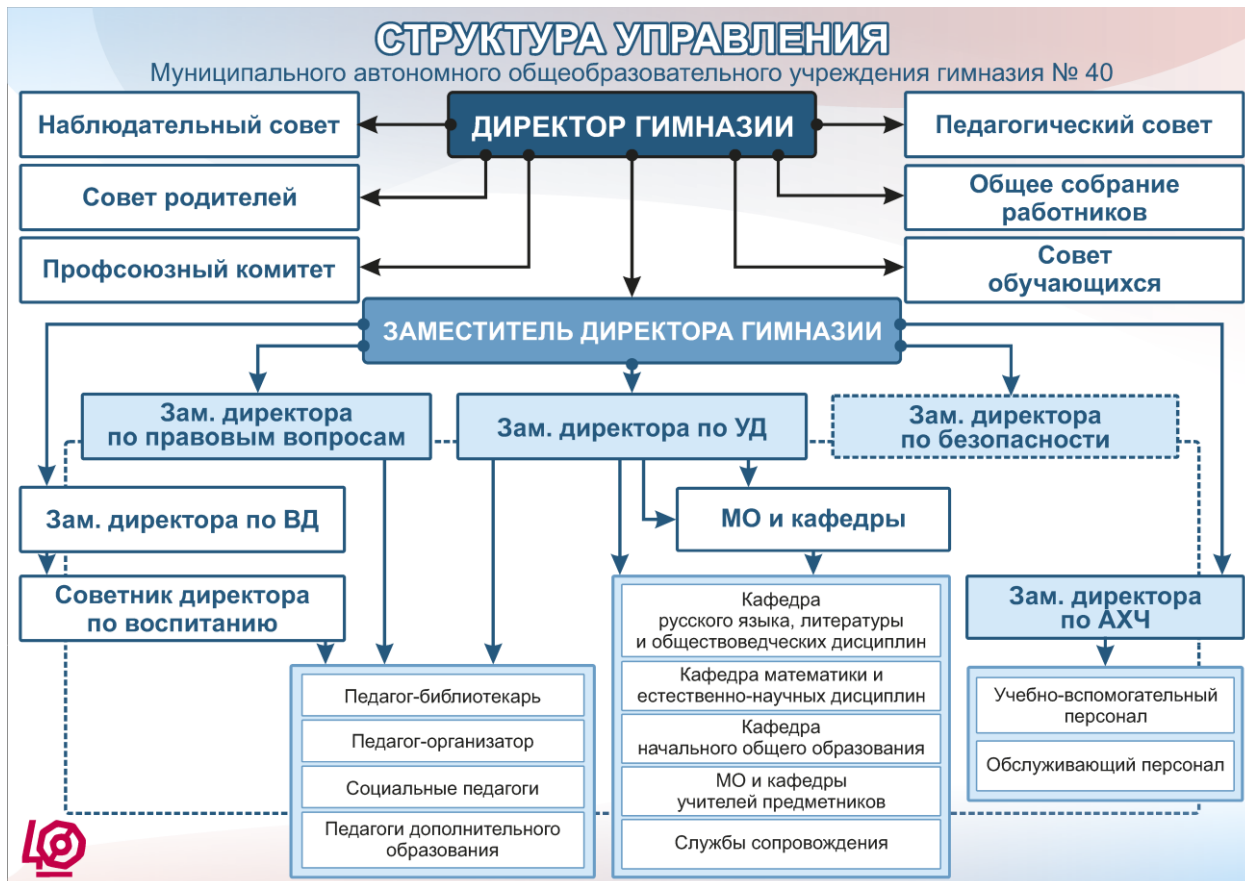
СТРУКТУРА УПРАВЛЕНИЯ

Муниципального автономного общеобразовательного учреждения гимназия № 40

ДИРЕКТОР ГИМНАЗИИ

Наблюдательный совет

Совет родителей

Профсоюзный комитет

Педагогический совет

Общее собрание работников

Совет обучающихся

ЗАМЕСТИТЕЛЬ ДИРЕКТОРА ГИМНАЗИИ

Зам. директора по правовым вопросам

Зам. директора по УД

Зам. директора по безопасности

Зам. директора по ВД

МО и кафедры

Советник директора по воспитанию

Зам. директора по АХЧ

Педагог-библиотекарь

Педагог-организатор

Социальные педагоги

Педагоги дополнительного образования

Кафедра русского языка, литературы и обществоведческих дисциплин

Кафедра математики и естественно-научных дисциплин

Кафедра начального общего образования

МО и кафедры учителей предметников

Службы сопровождения

Учебно-вспомогательный персонал

Обслуживающий персонал

40